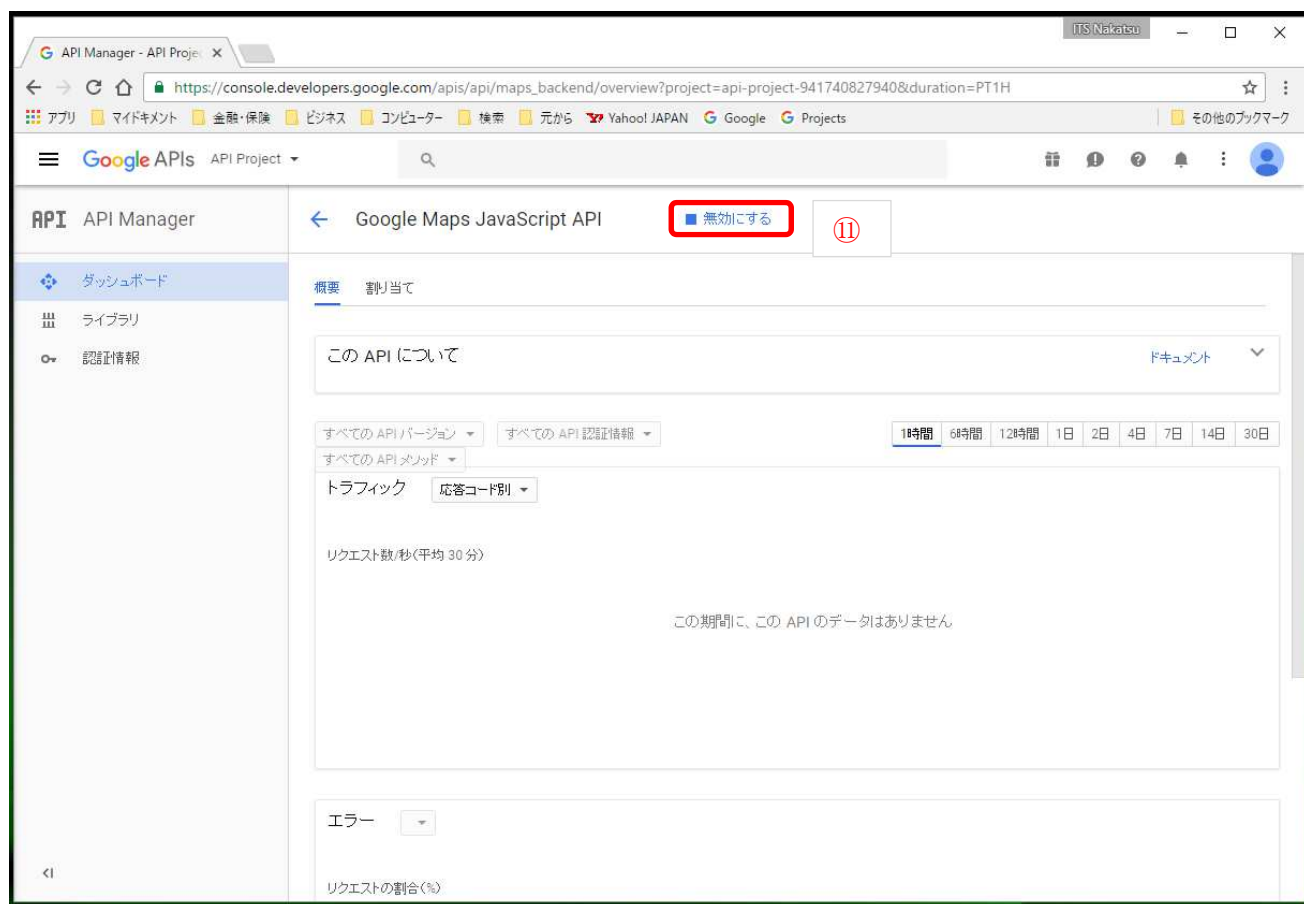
G API Manager - API Projec ×

ITS Nakatsu

https://console.developers.google.com/apis/api/maps_backend/overview?project=api-project-941740827940&duration=PT1H

アプリ マイドキメント 金融・保険 ビジネス コンピューター 検索 元から Yahoo! JAPAN Google Projects その他のブックマーク

Google APIs API Project

API API Manager

ダッシュボード
ライブラリ
認証情報

Google Maps JavaScript API

無効にする

⑪

概要 割り当て

この API について

ドキュメント

すべての API バージョン すべての API 認証情報 すべての API メソッド

| 1時間 | 6時間 | 12時間 | 1日 | 2日 | 4日 | 7日 | 14日 | 30日 |
|---|---|---|---|---|---|---|---|---|

トラフィック 応答コード別

リクエスト数/秒(平均 30 分)

この期間に、この API のデータはありません

エラー

リクエストの割合(%)

<|